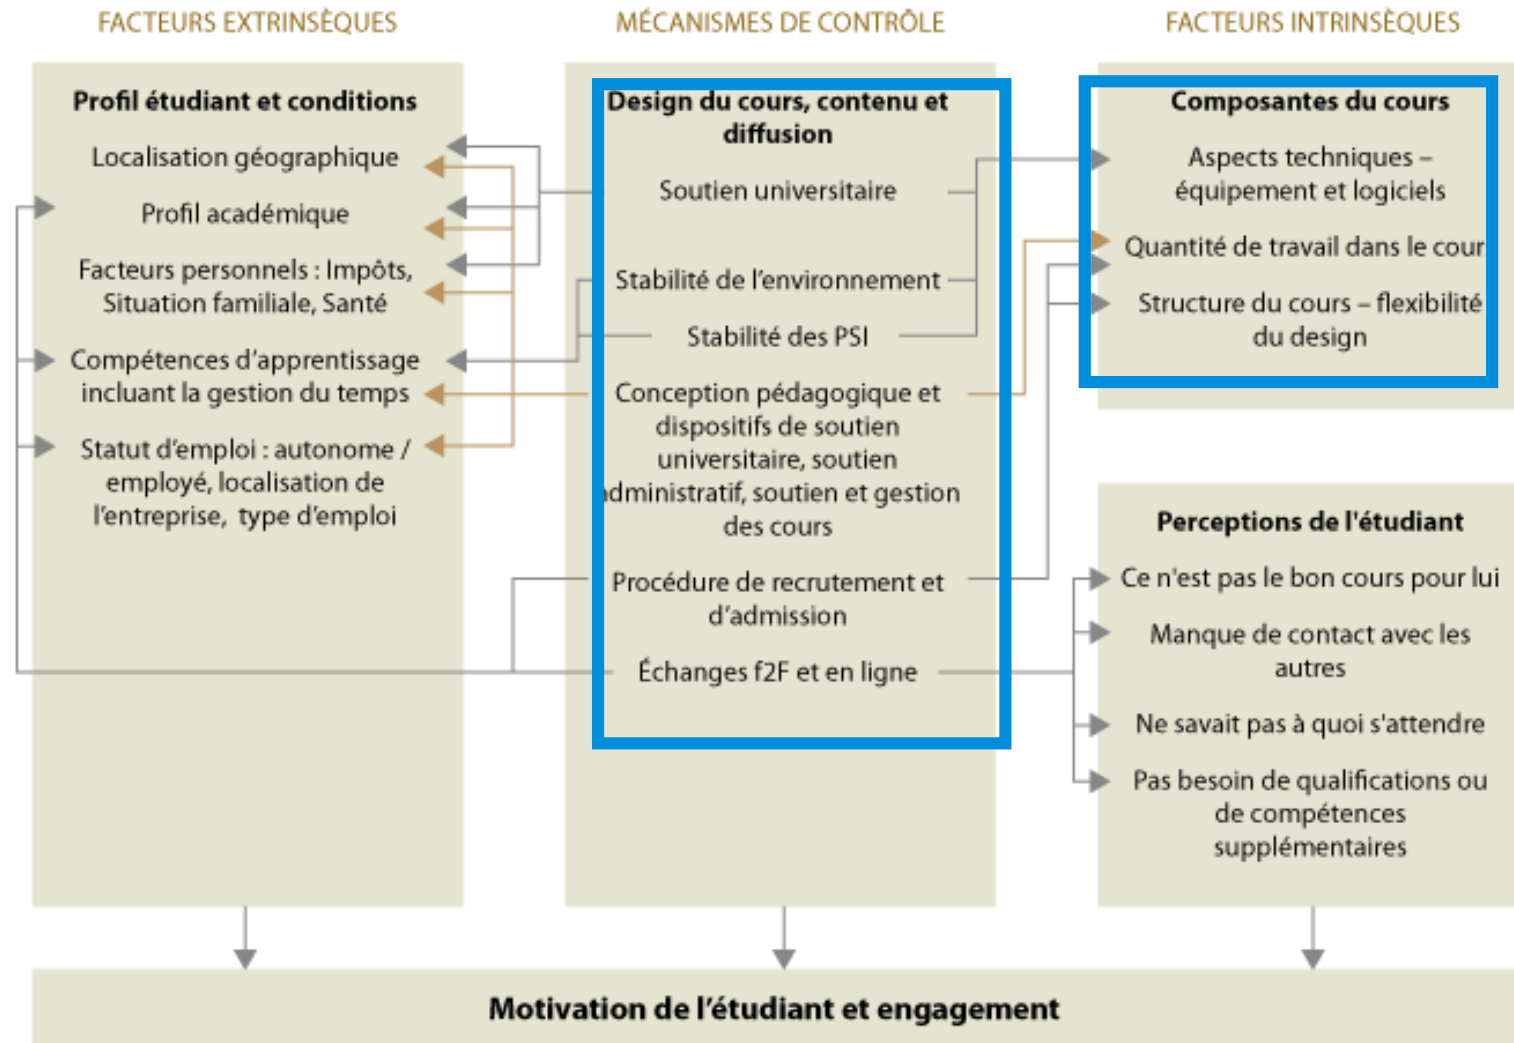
FACTEURS EXTRINSÈQUES

MÉCANISMES DE CONTRÔLE

FACTEURS INTRINSÈQUES

Profil étudiant et conditions

Localisation géographique

Profil académique

Facteurs personnels : Impôts, Situation familiale, Santé

Compétences d'apprentissage incluant la gestion du temps

Statut d'emploi : autonome / employé, localisation de l'entreprise, type d'emploi

Design du cours, contenu et diffusion

Soutien universitaire

Stabilité de l'environnement

Stabilité des PSI

Conception pédagogique et dispositifs de soutien universitaire, soutien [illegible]dministratif, soutien et gestion des cours

Procédure de recrutement et d'admission

Échanges f2F et en ligne

Composantes du cours

Aspects techniques – équipement et logiciels

Quantité de travail dans le cour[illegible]

Structure du cours – flexibilité du design

Perceptions de l'étudiant

Ce n'est pas le bon cours pour lui

Manque de contact avec les autres

Ne savait pas à quoi s'attendre

Pas besoin de qualifications ou de compétences supplémentaires

Motivation de l'étudiant et engagement